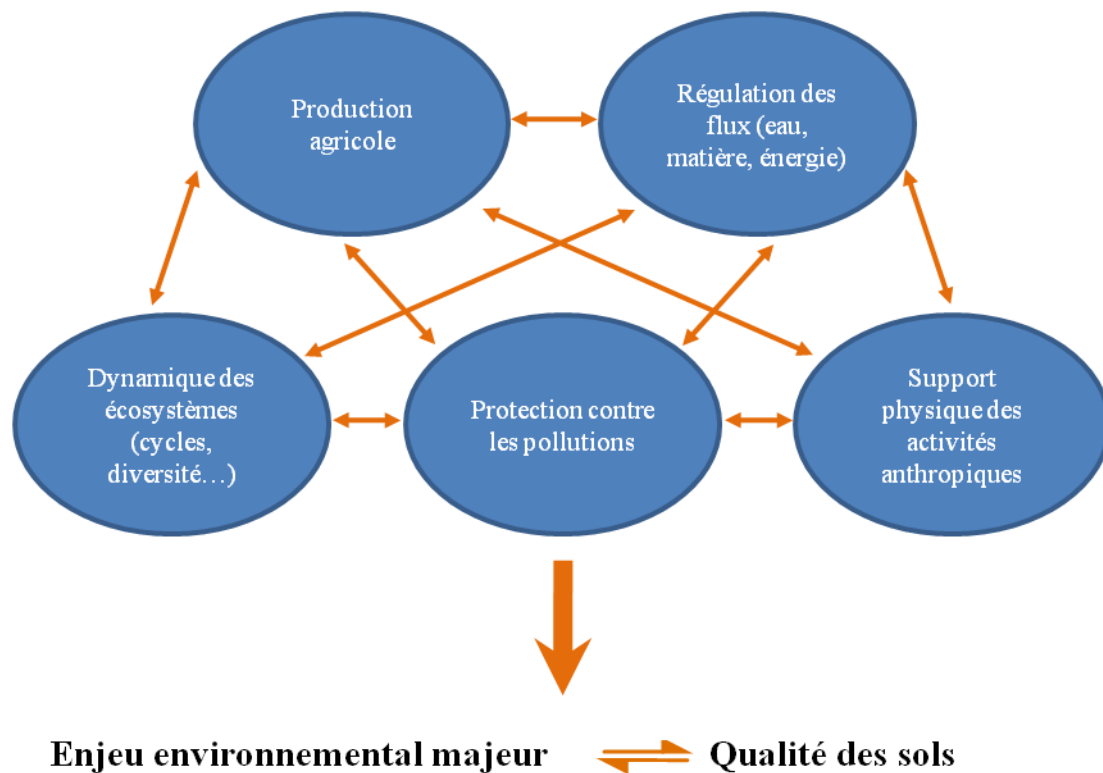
Production agricole

Régulation des flux (eau, matière, énergie)

Dynamique des écosystèmes (cycles, diversité…)

Protection contre les pollutions

Support physique des activités anthropiques

Enjeu environnemental majeur $\rightleftharpoons$ Qualité des sols